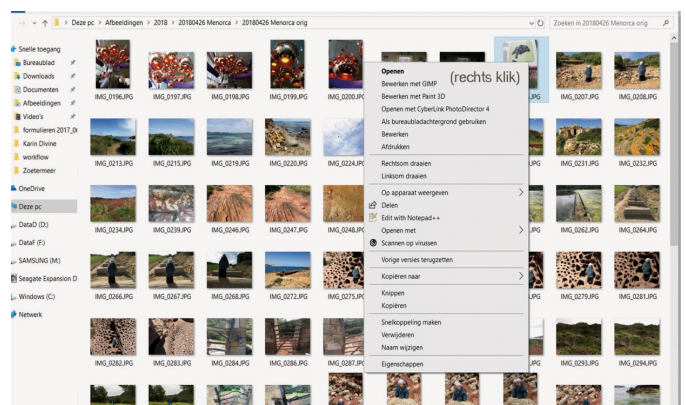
Deze pc › Afbeeldingen › 2018 › 20180426 Menorca › 20180426 Menorca orig

Zoeken in 20180426 Menorca orig

Snelle toegang
Bureaublad
Downloads
Documenten
Afbeeldingen
Video's
formulieren 2017_0
Karin Divine
workflow
Zoetermeer
OneDrive
Deze pc
DataD (D:)
DataF (F:)
SAMSUNG (M:)
Seagate Expansion D
Windows (C:)
Netwerk

IMG_0196.JPG IMG_0197.JPG IMG_0198.JPG IMG_0199.JPG IMG_0200.JPG .JPG IMG_0207.JPG IMG_0208.JPG
IMG_0213.JPG IMG_0215.JPG IMG_0219.JPG IMG_0220.JPG IMG_0224.JPG .JPG IMG_0231.JPG IMG_0232.JPG
IMG_0234.JPG IMG_0239.JPG IMG_0246.JPG IMG_0247.JPG IMG_0248.JPG .JPG IMG_0262.JPG IMG_0264.JPG
IMG_0266.JPG IMG_0267.JPG IMG_0268.JPG IMG_0272.JPG IMG_0275.JPG .JPG IMG_0279.JPG IMG_0281.JPG
IMG_0282.JPG IMG_0283.JPG IMG_0284.JPG IMG_0286.JPG IMG_0287.JPG .JPG IMG_0293.JPG IMG_0294.JPG

Openen
(rechts klik)
Bewerken met GIMP
Bewerken met Paint 3D
Openen met CyberLink PhotoDirector 4
Als bureaubladachtergrond gebruiken
Bewerken
Afdrukken
Rechtsom draaien
Linksom draaien
Op apparaat weergeven
Delen
Edit with Notepad++
Openen met
Scannen op virussen
Vorige versies terugzetten
Kopiëren naar
Knippen
Kopiëren
Snelkoppeling maken
Verwijderen
Naam wijzigen
Eigenschappen